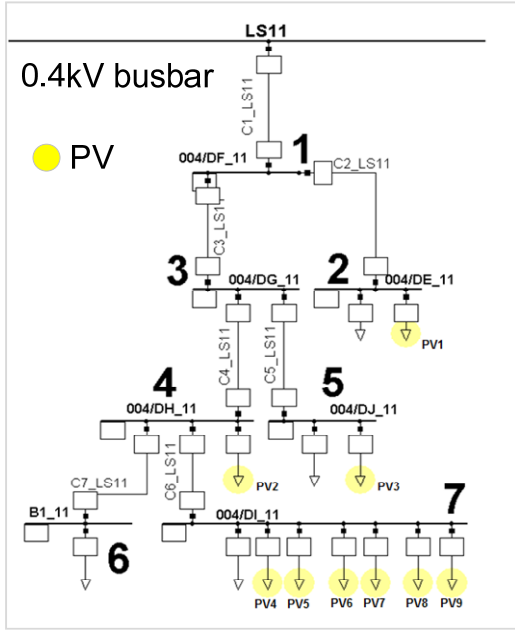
LS11

0.4kV busbar

PV

C1_LS11

1

004/DF_11

C2_LS11

C3_LS11

3

004/DG_11

2

004/DE_11

PV1

4

C4_LS11

C5_LS11

5

004/DH_11

004/DJ_11

PV2

PV3

C7_LS11

C6_LS11

7

B1_11

004/DI_11

6

PV4 PV5 PV6 PV7 PV8 PV9